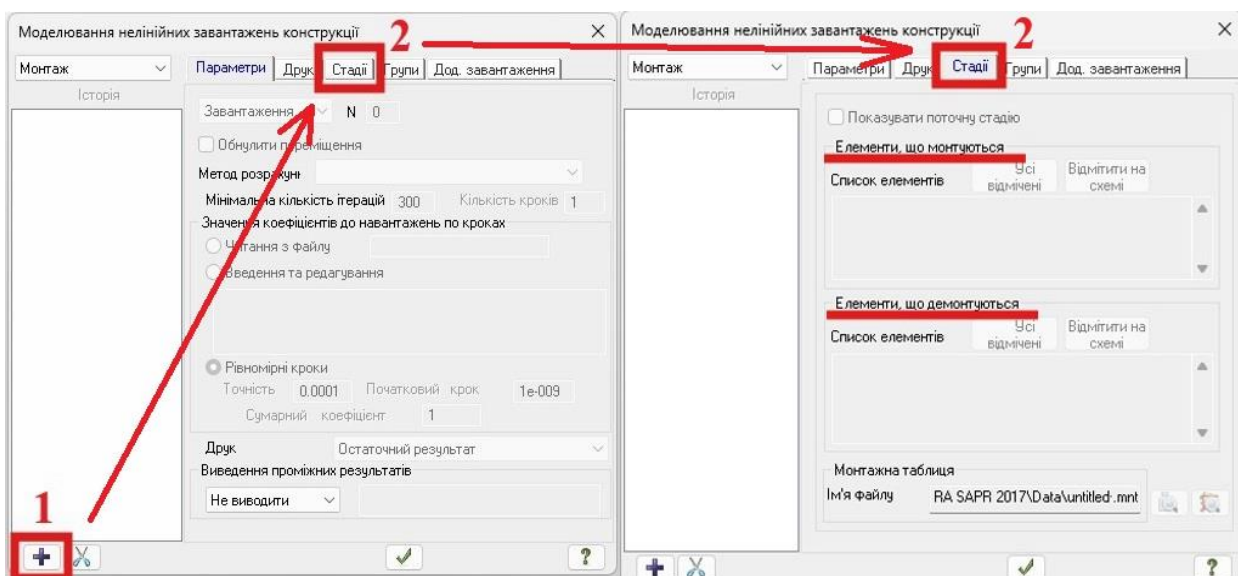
Моделювання нелінійних завантажень конструкції ×

Монтаж

Параметри | Друк | Стадії | Групи | Дод. завантаження

Історія

Завантаження N 0

Обнулити переміщення

Метод розрахунку

Мінімальна кількість ітерацій 300 Кількість кроків 1

Значення коефіцієнтів до навантажень по кроках

Читання з файлу

Введення та редагування

Рівномірні кроки

Точність 0.0001 Початковий крок 1e-009

Сумарний коефіцієнт 1

Друк Остаточний результат

Виведення проміжних результатів

Не виводити

1

2

?

Моделювання нелінійних завантажень конструкції ×

Монтаж

Параметри | Друк | Стадії | Групи | Дод. завантаження

Історія

Показувати поточну стадію

Елементи, що монтуються

Список елементів Усі відмічені Відмітити на схемі

Елементи, що демонтуються

Список елементів Усі відмічені Відмітити на схемі

Монтажна таблиця

Ім'я файлу RA SAPR 2017\Data\untitled:.mnt

2

?